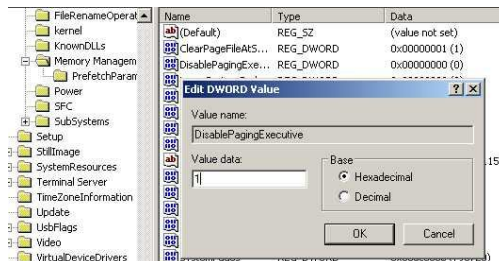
FileRenameOperat
kernel
KnownDLLs
Memory Managem
PrefetchParam
Power
SFC
SubSystems
Setup
StillImage
SystemResources
Terminal Server
TimeZoneInformation
Update
UsbFlags
Video
VirtualDeviceDrivers

| Name | Type | Data |
|---|---|---|
| (Default) | REG_SZ | (value not set) |
| ClearPageFileAtS... | REG_DWORD | 0x00000001 (1) |
| DisablePagingExe... | REG_DWORD | 0x00000000 (0) |

Edit DWORD Value
?
X
Value name:
DisablePagingExecutive
Value data:
1
Base
Hexadecimal
Decimal
OK
Cancel
15